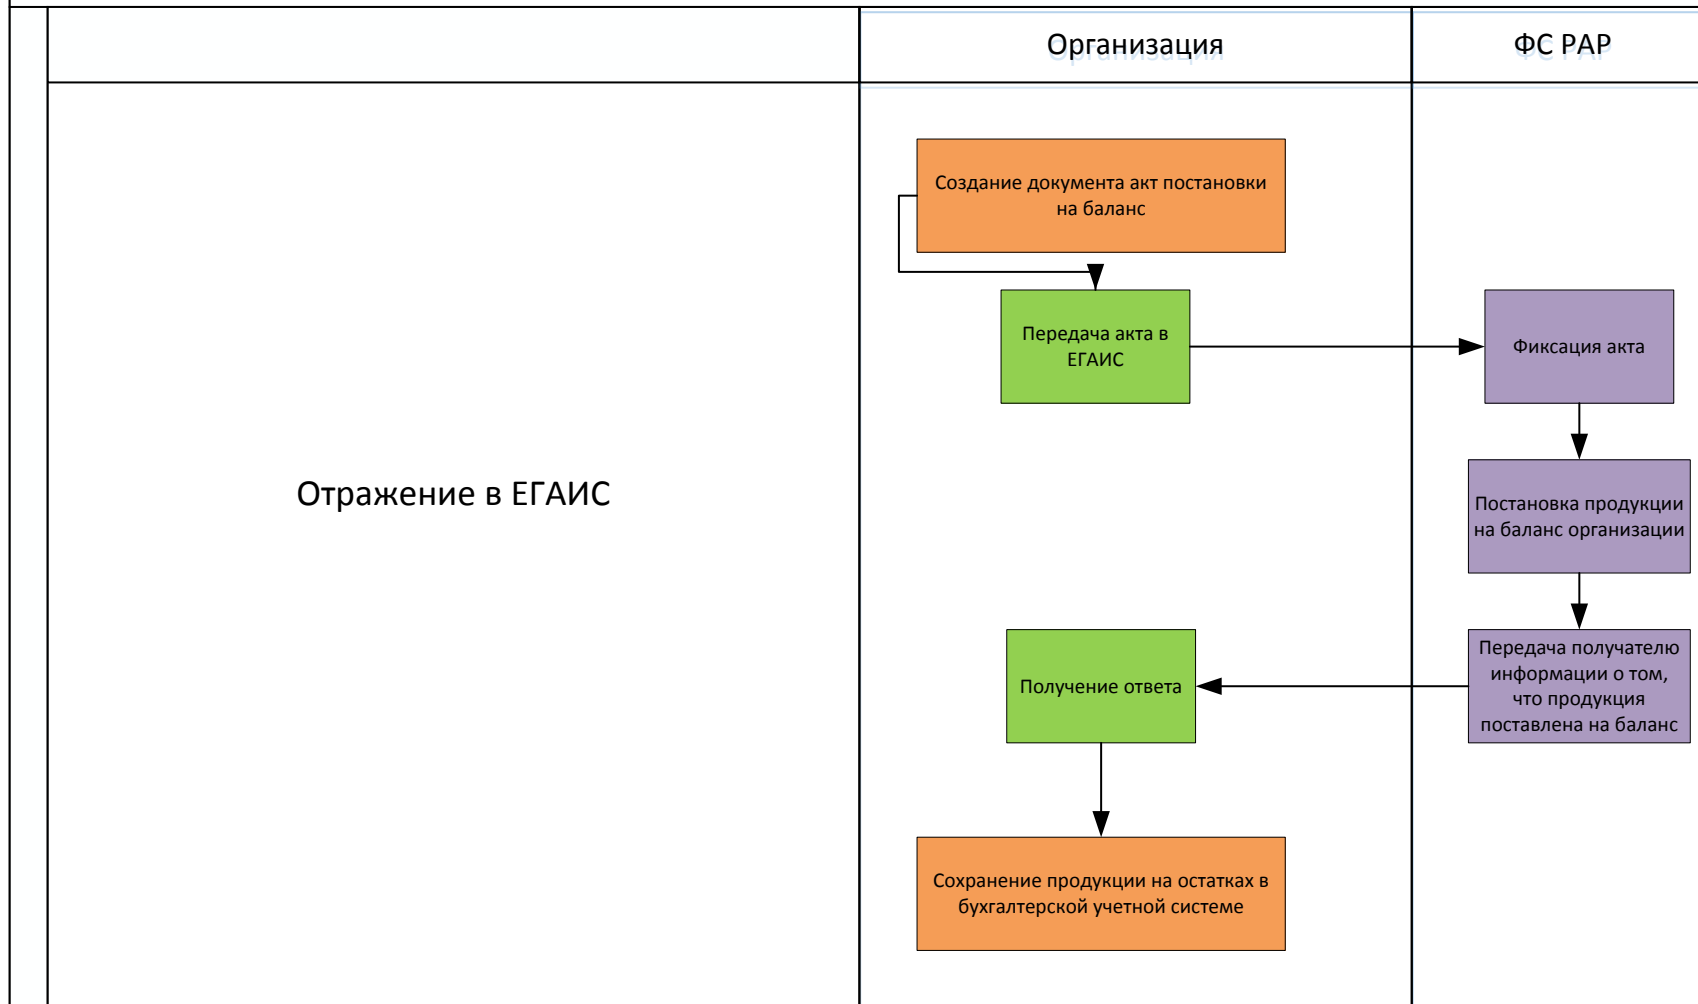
Организация

ФС РАР

Отражение в ЕГАИС

Создание документа акт постановки на баланс

Передача акта в ЕГАИС

Фиксация акта

Постановка продукции на баланс организации

Передача получателю информации о том, что продукция поставлена на баланс

Получение ответа

Сохранение продукции на остатках в бухгалтерской учетной системе